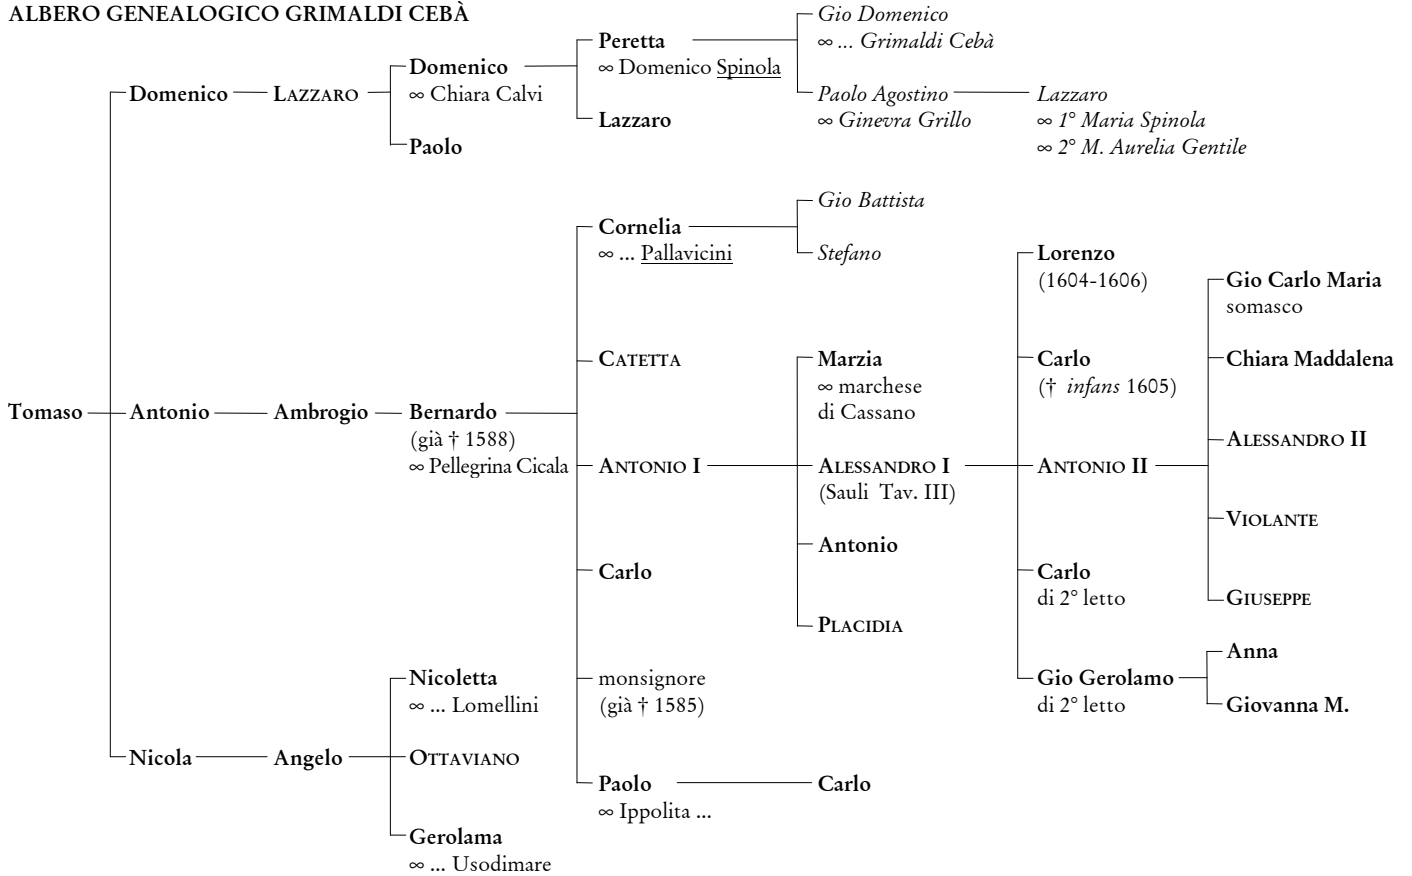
ALBERO GENEALOGICO GRIMALDI CEBÀ

Tomaso

Domenico

Lazzaro

Domenico
∞ Chiara Calvi

Paolo

Peretta
∞ Domenico Spinola

Lazzaro

Gio Domenico
∞ ... Grimaldi Cebà

Paolo Agostino
∞ Ginevra Grillo

Lazzaro
∞ 1° Maria Spinola
∞ 2° M. Aurelia Gentile

Antonio

Ambrogio

Bernardo
(già † 1588)
∞ Pellegrina Cicala

Cornelia
∞ ... Pallavicini

Gio Battista

Stefano

Catetta

Antonio I

Carlo

monsignore
(già † 1585)

Paolo
∞ Ippolita ...

Carlo

Marzia
∞ marchese di Cassano

Alessandro I
(Sauli Tav. III)

Antonio

Placidia

Lorenzo
(1604-1606)

Carlo
(† infans 1605)

Antonio II

Carlo
di 2° letto

Gio Gerolamo
di 2° letto

Gio Carlo Maria
somasco

Chiara Maddalena

Alessandro II

Violante

Giuseppe

Anna

Giovanna M.

Nicola

Angelo

Nicoletta
∞ ... Lomellini

Ottaviano

Gerolama
∞ ... Usodimare